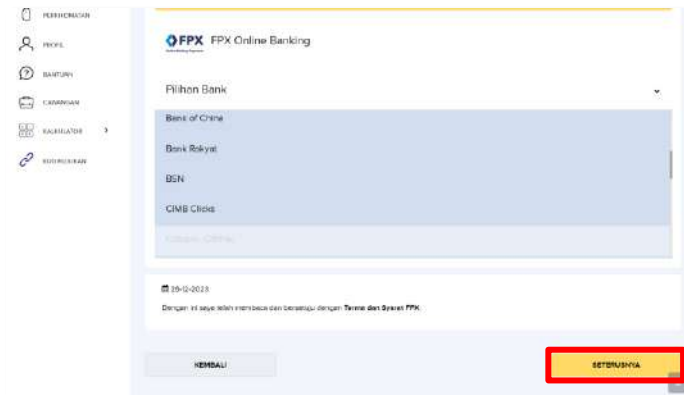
PERMOHONAN
PROFIL
BANTUAN
CAWANGAN
KALKULATOR
SUMBANGAN

FPX FPX Online Banking

Pilihan Bank

Bank of China
Bank Rakyat
BSN
CIMB Clicks
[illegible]

29-12-2023

Dengan ini saya telah membaca dan bersetuju dengan Terma dan Syarat FPX

KEMBALI

SETERUSNYA